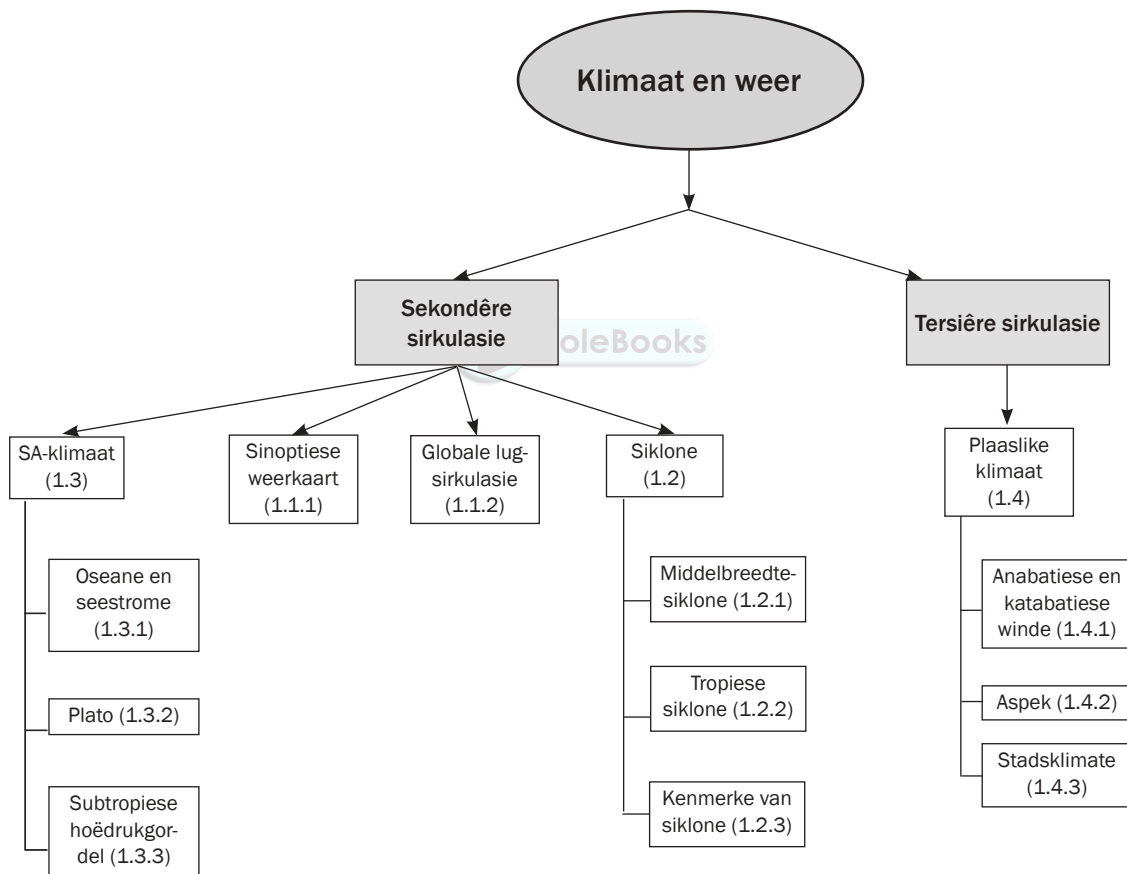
Klimaat en weer

Sekondêre sirkulasie

oleBooks

Tersiêre sirkulasie

SA-klimaat (1.3)

Sinoptiese weerkaart (1.1.1)

Globale lugsirkulasie (1.1.2)

Siklone (1.2)

Plaaslike klimaat (1.4)

Oseane en seestrome (1.3.1)

Plato (1.3.2)

Subtropiese hoëdrukgordel (1.3.3)

Middelbreedtesiklone (1.2.1)

Tropiese siklone (1.2.2)

Kenmerke van siklone (1.2.3)

Anabatiese en katabatiese winde (1.4.1)

Aspek (1.4.2)

Stadsklimate (1.4.3)